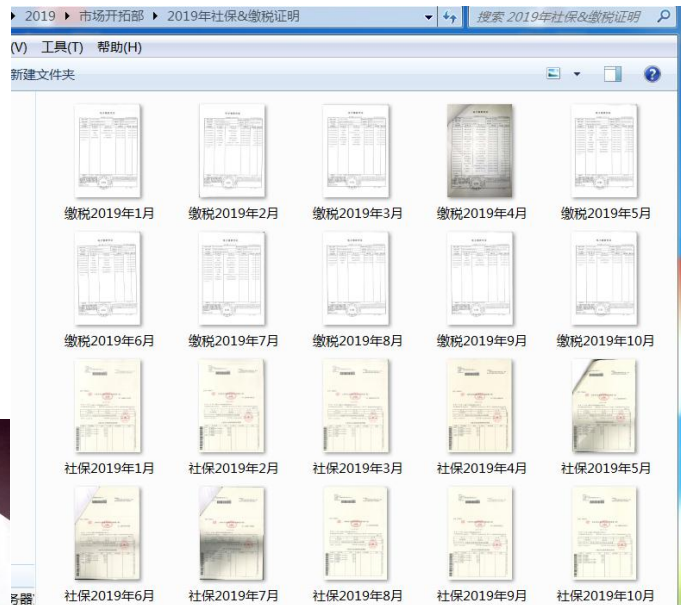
▸ 2019 ▸ 市场开拓部 ▸ 2019年社保&缴税证明

搜索 2019年社保&缴税证明

(V) 工具(T) 帮助(H)

新建文件夹

缴税2019年1月
缴税2019年2月
缴税2019年3月
缴税2019年4月
缴税2019年5月
缴税2019年6月
缴税2019年7月
缴税2019年8月
缴税2019年9月
缴税2019年10月
社保2019年1月
社保2019年2月
社保2019年3月
社保2019年4月
社保2019年5月
社保2019年6月
社保2019年7月
社保2019年8月
社保2019年9月
社保2019年10月

器